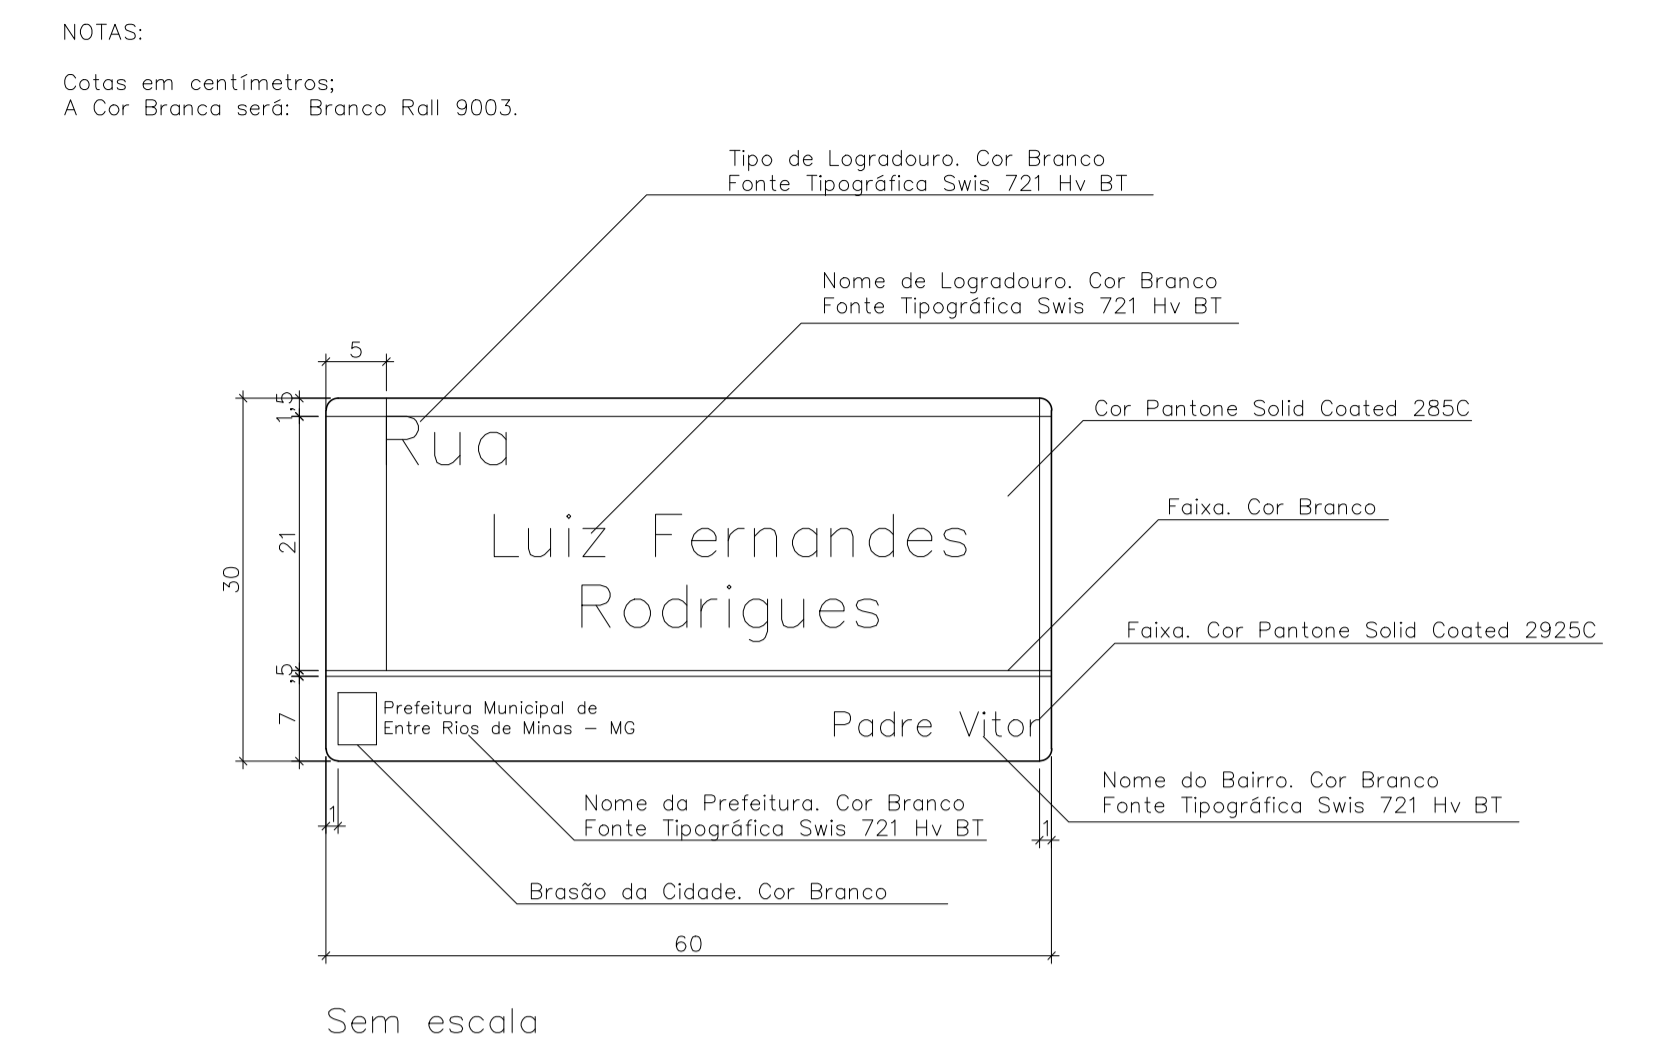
NOTAS:

Cotas em centímetros;
A Cor Branca será: Branco Rall 9003.

Tipo de Logradouro. Cor Branco
Fonte Tipográfica Swis 721 Hv BT

Nome de Logradouro. Cor Branco
Fonte Tipográfica Swis 721 Hv BT

5

1,5

Cor Pantone Solid Coated 285C

Rua

Luiz Fernandes
Rodrigues

Faixa. Cor Branco

30

21

Faixa. Cor Pantone Solid Coated 2925C

,5

7

Prefeitura Municipal de
Entre Rios de Minas – MG

Padre Vitor

Nome do Bairro. Cor Branco
Fonte Tipográfica Swis 721 Hv BT

1

Nome da Prefeitura. Cor Branco
Fonte Tipográfica Swis 721 Hv BT

1

Brasão da Cidade. Cor Branco

60

Sem escala